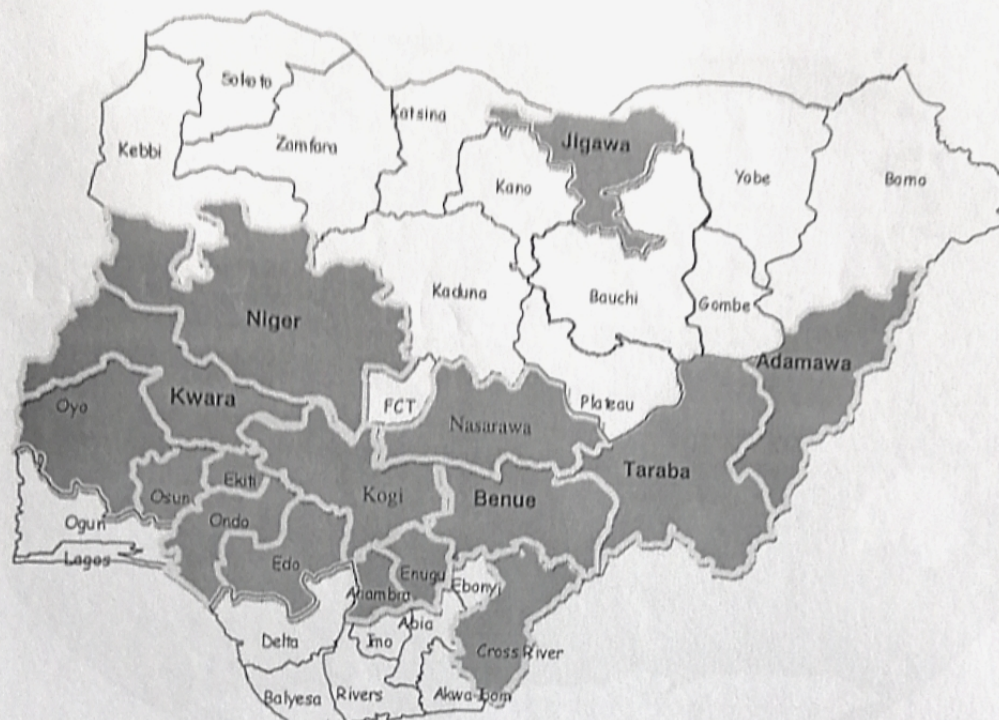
Sokoto
Katsina
Kebbi
Zamfara
Jigawa
Kano
Yobe
Borno
Kaduna
Bauchi
Gombe
Niger
Adamawa
Kwara
FCT
Plateau
Oyo
Nasarawa
Taraba
Ekiti
Osun
Kogi
Benue
Ogun
Ondo
Lagos
Edo
Enugu
Anambra
Ebonyi
Abia
Delta
Imo
Cross River
Bayelsa
Rivers
Akwa-Ibom